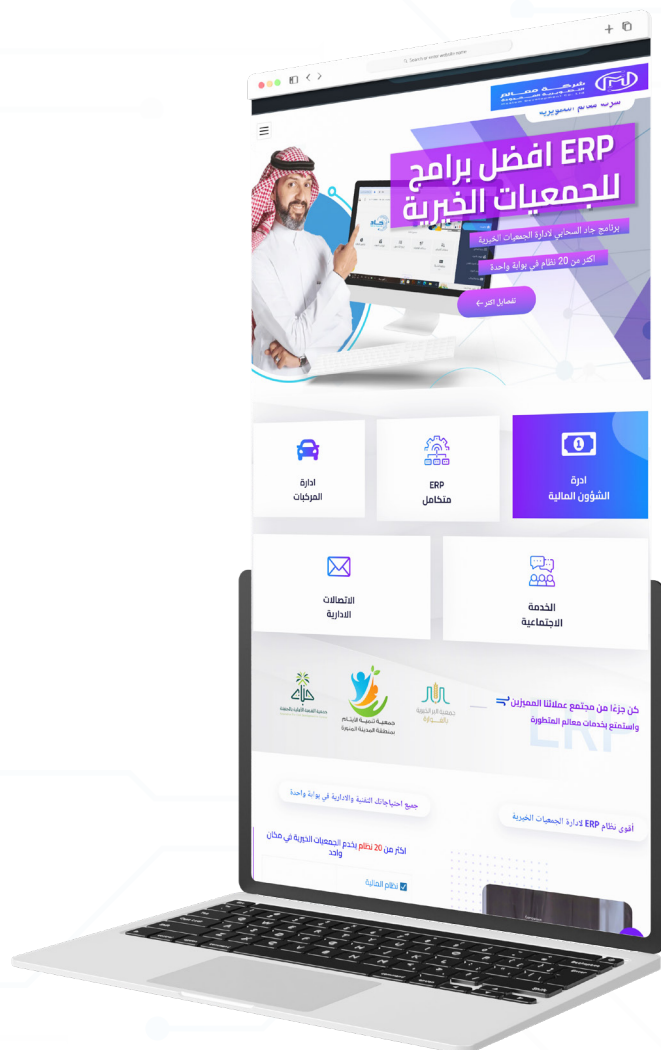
Search or enter website name

شركة معالم التطويرية

ERP افضل برامج للجمعيات الخيرية

برنامج جاد السحابي لادارة الجمعيات الخيرية

اكثر من 20 نظام في بوابة واحدة

تفاصيل اكثر

ادرة الشؤون المالية

ERP متكامل

ادارة المركبات

الخدمة الاجتماعية

الاتصالات الادارية

كن جزءًا من مجتمع عملائنا المميزين

واستمتع بخدمات معالم المتطورة

جمعية البر الخيرية بالهوارة

جمعية تنمية الأيتام بمنطقة المدينة المنورة

ERP

جميع احتياجاتك التقنية والادارية في بوابة واحدة

أقوى نظام ERP لادارة الجمعيات الخيرية

اكثر من 20 نظام يخدم الجمعيات الخيرية في مكان واحد

نظام المالية